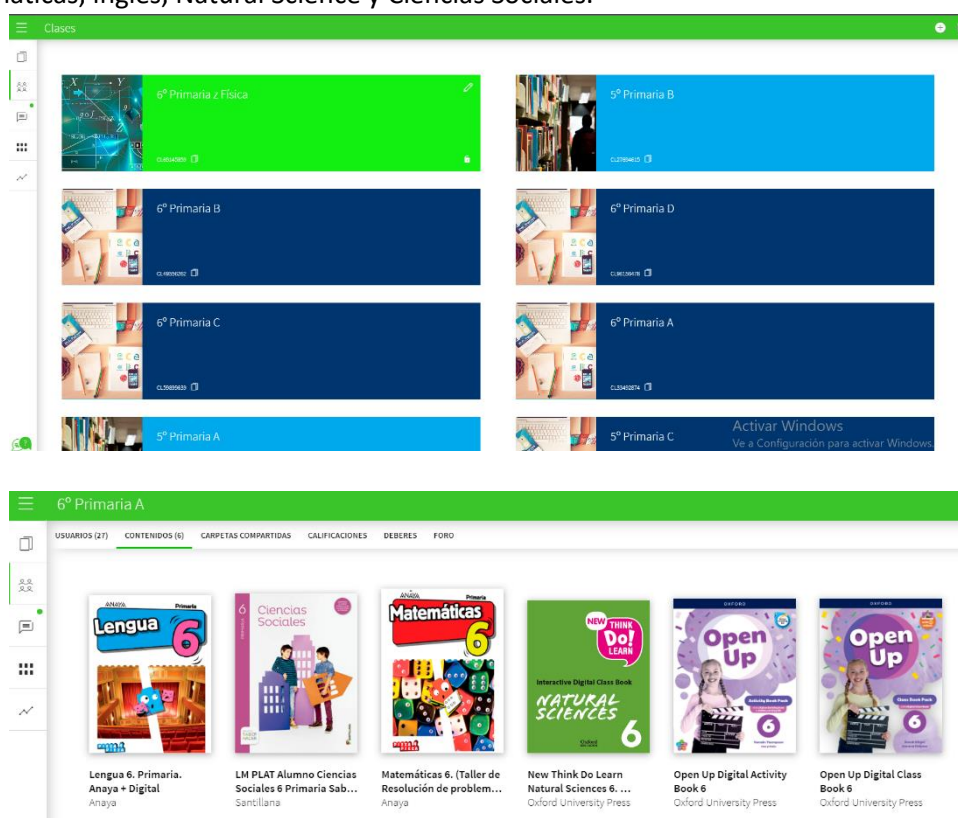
máticas, Inglés, Natural Science y Ciencias Sociales.

Clases

6º Primaria z Física
CL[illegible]

5º Primaria B
CL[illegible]

6º Primaria B
CL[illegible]

6º Primaria D
CL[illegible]

6º Primaria C
CL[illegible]

6º Primaria A
CL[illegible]

5º Primaria A

5º Primaria C

Activar Windows
Ve a Configuración para activar Windows.

6º Primaria A

USUARIOS (27) CONTENIDOS (6) CARPETAS COMPARTIDAS CALIFICACIONES DEBERES FORO

ANAYA Primaria
Lengua 6

6 Ciencias Sociales

ANAYA Primaria
Matemáticas 6

NEW THINK Do! LEARN
Interactive Digital Class Book
NATURAL SCIENCES 6
Oxford

OXFORD
Open Up
Activity Book Pack
6

OXFORD
Open Up
Class Book Pack
6

Lengua 6. Primaria. Anaya + Digital
Anaya

LM PLAT Alumno Ciencias Sociales 6 Primaria Sab...
Santillana

Matemáticas 6. (Taller de Resolución de problem...
Anaya

New Think Do Learn Natural Sciences 6. ...
Oxford University Press

Open Up Digital Activity Book 6
Oxford University Press

Open Up Digital Class Book 6
Oxford University Press